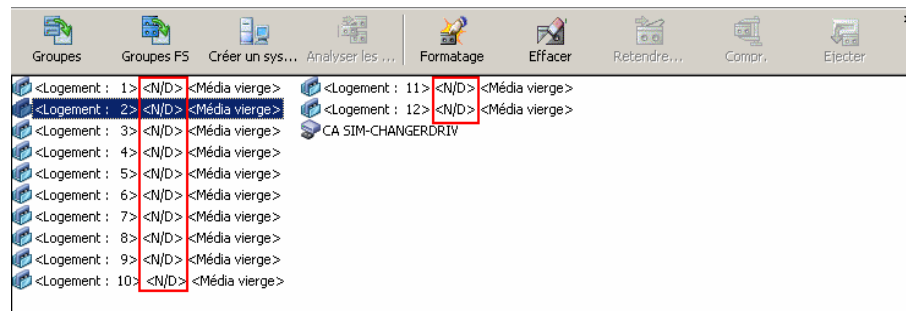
Groupes Groupes FS Créer un sys... Analyser les ... Formatage Effacer Retendre... Compr. Ejecter

<Logement : 1> <N/D> <Média vierge>
<Logement : 2> <N/D> <Média vierge>
<Logement : 3> <N/D> <Média vierge>
<Logement : 4> <N/D> <Média vierge>
<Logement : 5> <N/D> <Média vierge>
<Logement : 6> <N/D> <Média vierge>
<Logement : 7> <N/D> <Média vierge>
<Logement : 8> <N/D> <Média vierge>
<Logement : 9> <N/D> <Média vierge>
<Logement : 10> <N/D> <Média vierge>

<Logement : 11> <N/D> <Média vierge>
<Logement : 12> <N/D> <Média vierge>
CA SIM-CHANGERDRIV